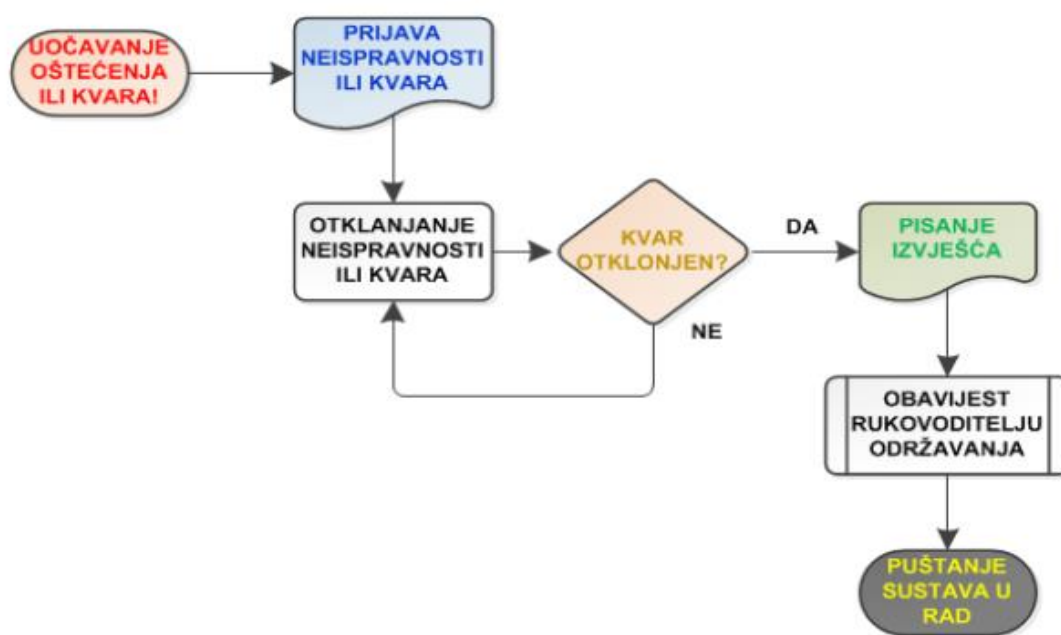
UOČAVANJE OŠTEĆENJA ILI KVARA!

PRIJAVA NEISPRAVNOSTI ILI KVARA

OTKLANJANJE NEISPRAVNOSTI ILI KVARA

KVAR OTKLONJEN?

DA

NE

PISANJE IZVJEŠĆA

OBAVIJEST RUKOVODITELJU ODRŽAVANJA

PUŠTANJE SUSTAVA U RAD